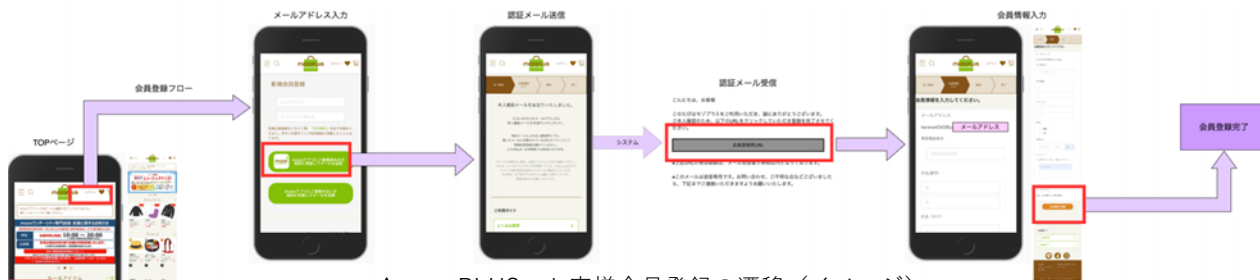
メールアドレス入力

認証メール送信

会員情報入力

会員登録フロー

TOPページ

新規会員登録

認証メール受信

こんにちは、お客様

システム

メールアドレス

会員登録完了

10:00 ～ 20:00

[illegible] PLUS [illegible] 会員登録の遷移（イメージ）